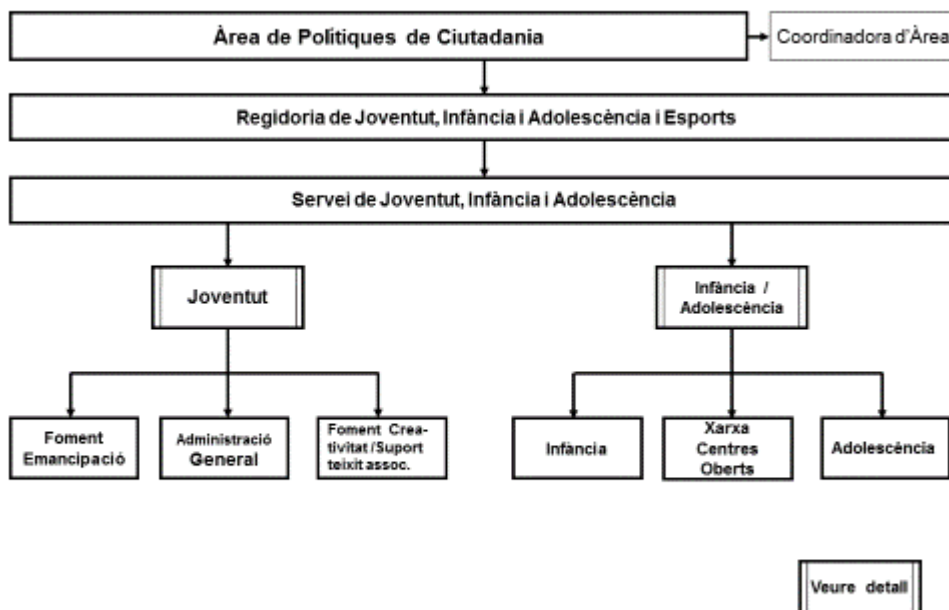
Àrea de Polítiques de Ciutadania

Coordinadora d'Àrea

Regidoria de Joventut, Infància i Adolescència i Esports

Servei de Joventut, Infància i Adolescència

Joventut

Infància / Adolescència

Foment Emancipació

Administració General

Foment Creativitat /Suport teixit assoc.

Infància

Xarxa Centres Oberts

Adolescència

Veure detall